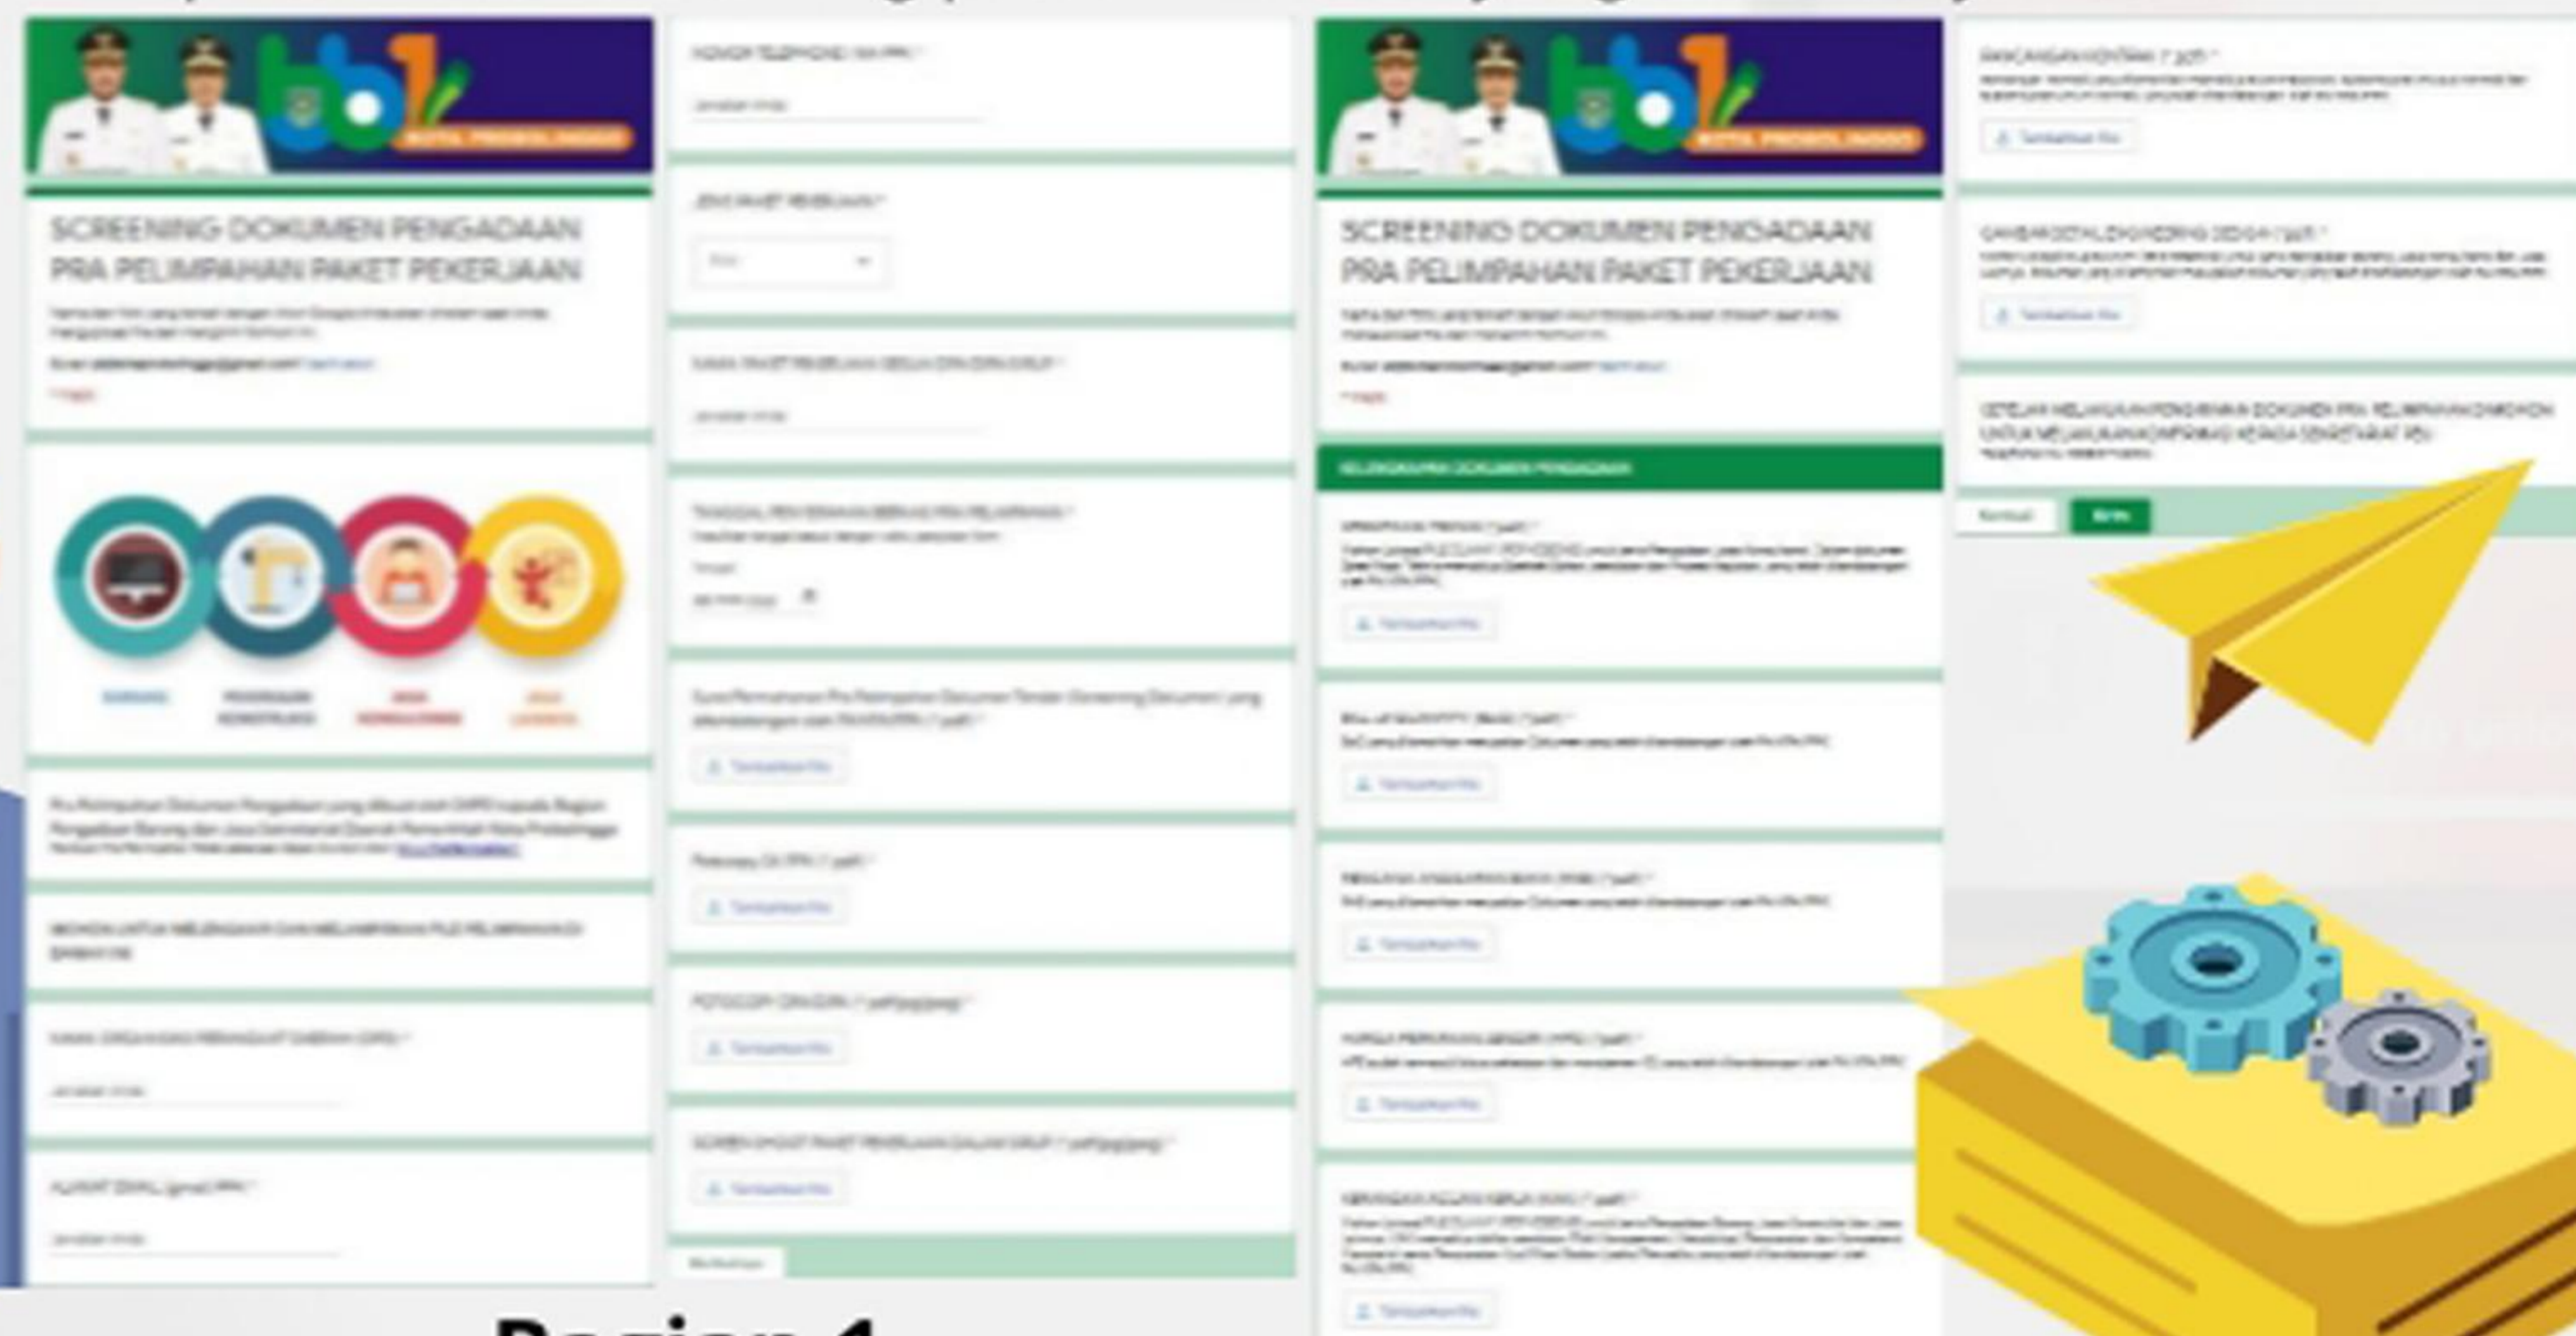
SCREENING DOKUMEN PENGADAAN PRA PELIMPAHAN PAKET PEKERJAAN

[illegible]

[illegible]

* Wajib

BARANG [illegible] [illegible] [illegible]

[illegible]

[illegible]

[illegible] *

Jawaban Anda

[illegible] *

Jawaban Anda

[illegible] *

Jawaban Anda

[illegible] *

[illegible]

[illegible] *

Jawaban Anda

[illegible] *

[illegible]

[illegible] *

Tambahkan File

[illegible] *

Tambahkan File

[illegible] *

Tambahkan File

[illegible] *

Tambahkan File

Berikutnya

SCREENING DOKUMEN PENGADAAN PRA PELIMPAHAN PAKET PEKERJAAN

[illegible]

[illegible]

* Wajib

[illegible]

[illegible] *

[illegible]

Tambahkan File

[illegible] *

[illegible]

Tambahkan File

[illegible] *

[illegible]

Tambahkan File

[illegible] *

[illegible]

Tambahkan File

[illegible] *

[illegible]

Tambahkan File

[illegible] *

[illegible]

Tambahkan File

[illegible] *

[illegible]

Tambahkan File

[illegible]

Kembali Kirim

Bagian 1